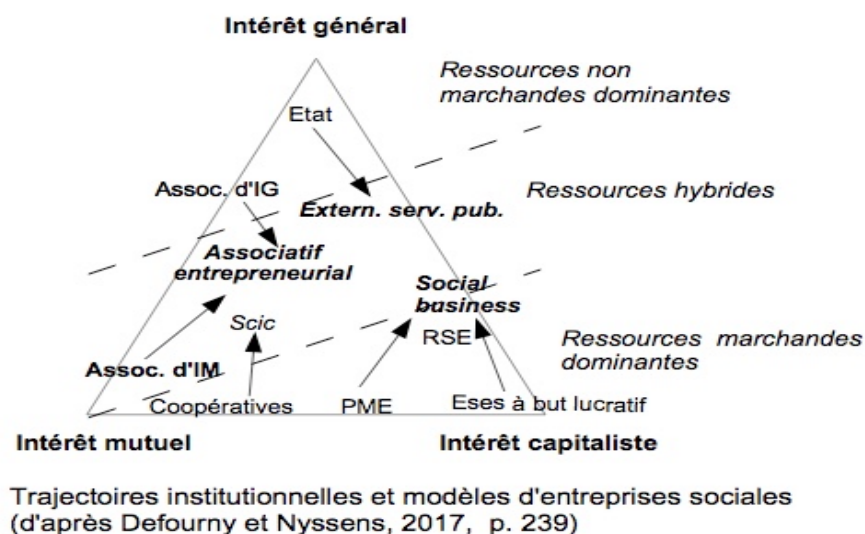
Intérêt général

Ressources non marchandes dominantes

Etat

Assoc. d'IG

Extern. serv. pub.

Ressources hybrides

Associatif entrepreneurial

Social business

Scic

RSE

Ressources marchandes dominantes

Assoc. d'IM

Coopératives

PME

Eses à but lucratif

Intérêt mutuel

Intérêt capitaliste

Trajectoires institutionnelles et modèles d'entreprises sociales (d'après Defourny et Nyssens, 2017, p. 239)